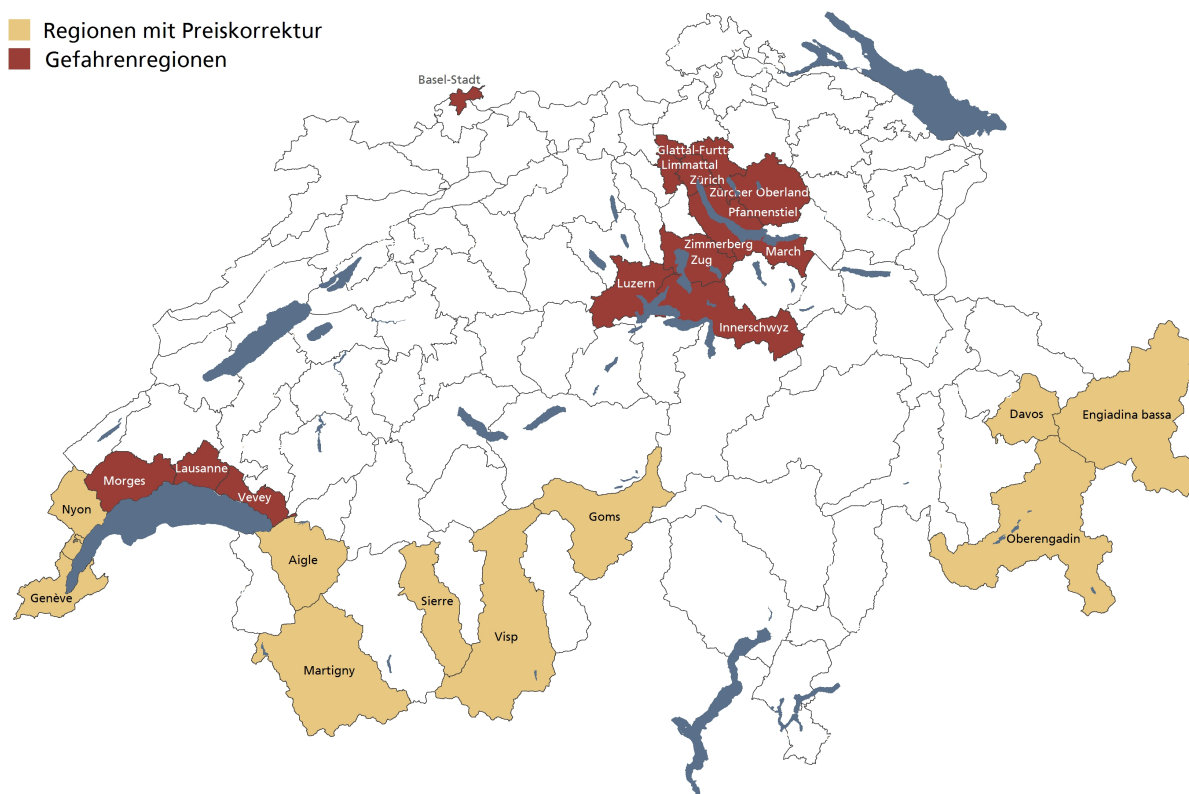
Regionen mit Preiskorrektur
Gefahrenregionen

Basel-Stadt
Glattal-Furttal
Limmattal
Zürich
Zürcher Oberland
Pfannenstiel
Zimmerberg
Zug
March
Luzern
Innerschwyz
Davos
Engiadina bassa
Morges
Lausanne
Vevey
Nyon
Genève
Aigle
Goms
Oberengadin
Sierre
Visp
Martigny